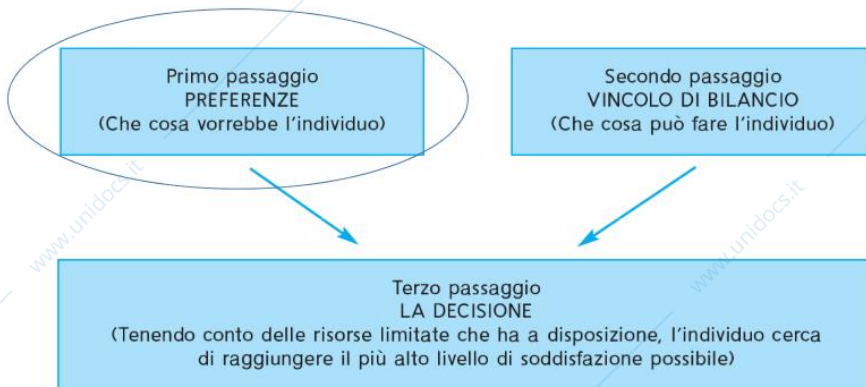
Primo passaggio
PREFERENZE
(Che cosa vorrebbe l'individuo)

Secondo passaggio
VINCOLO DI BILANCIO
(Che cosa può fare l'individuo)

www.unidocs.it

www.unidocs.it

www.unidocs.it

www.unidocs.it

Terzo passaggio
LA DECISIONE
(Tenendo conto delle risorse limitate che ha a disposizione, l'individuo cerca di raggiungere il più alto livello di soddisfazione possibile)